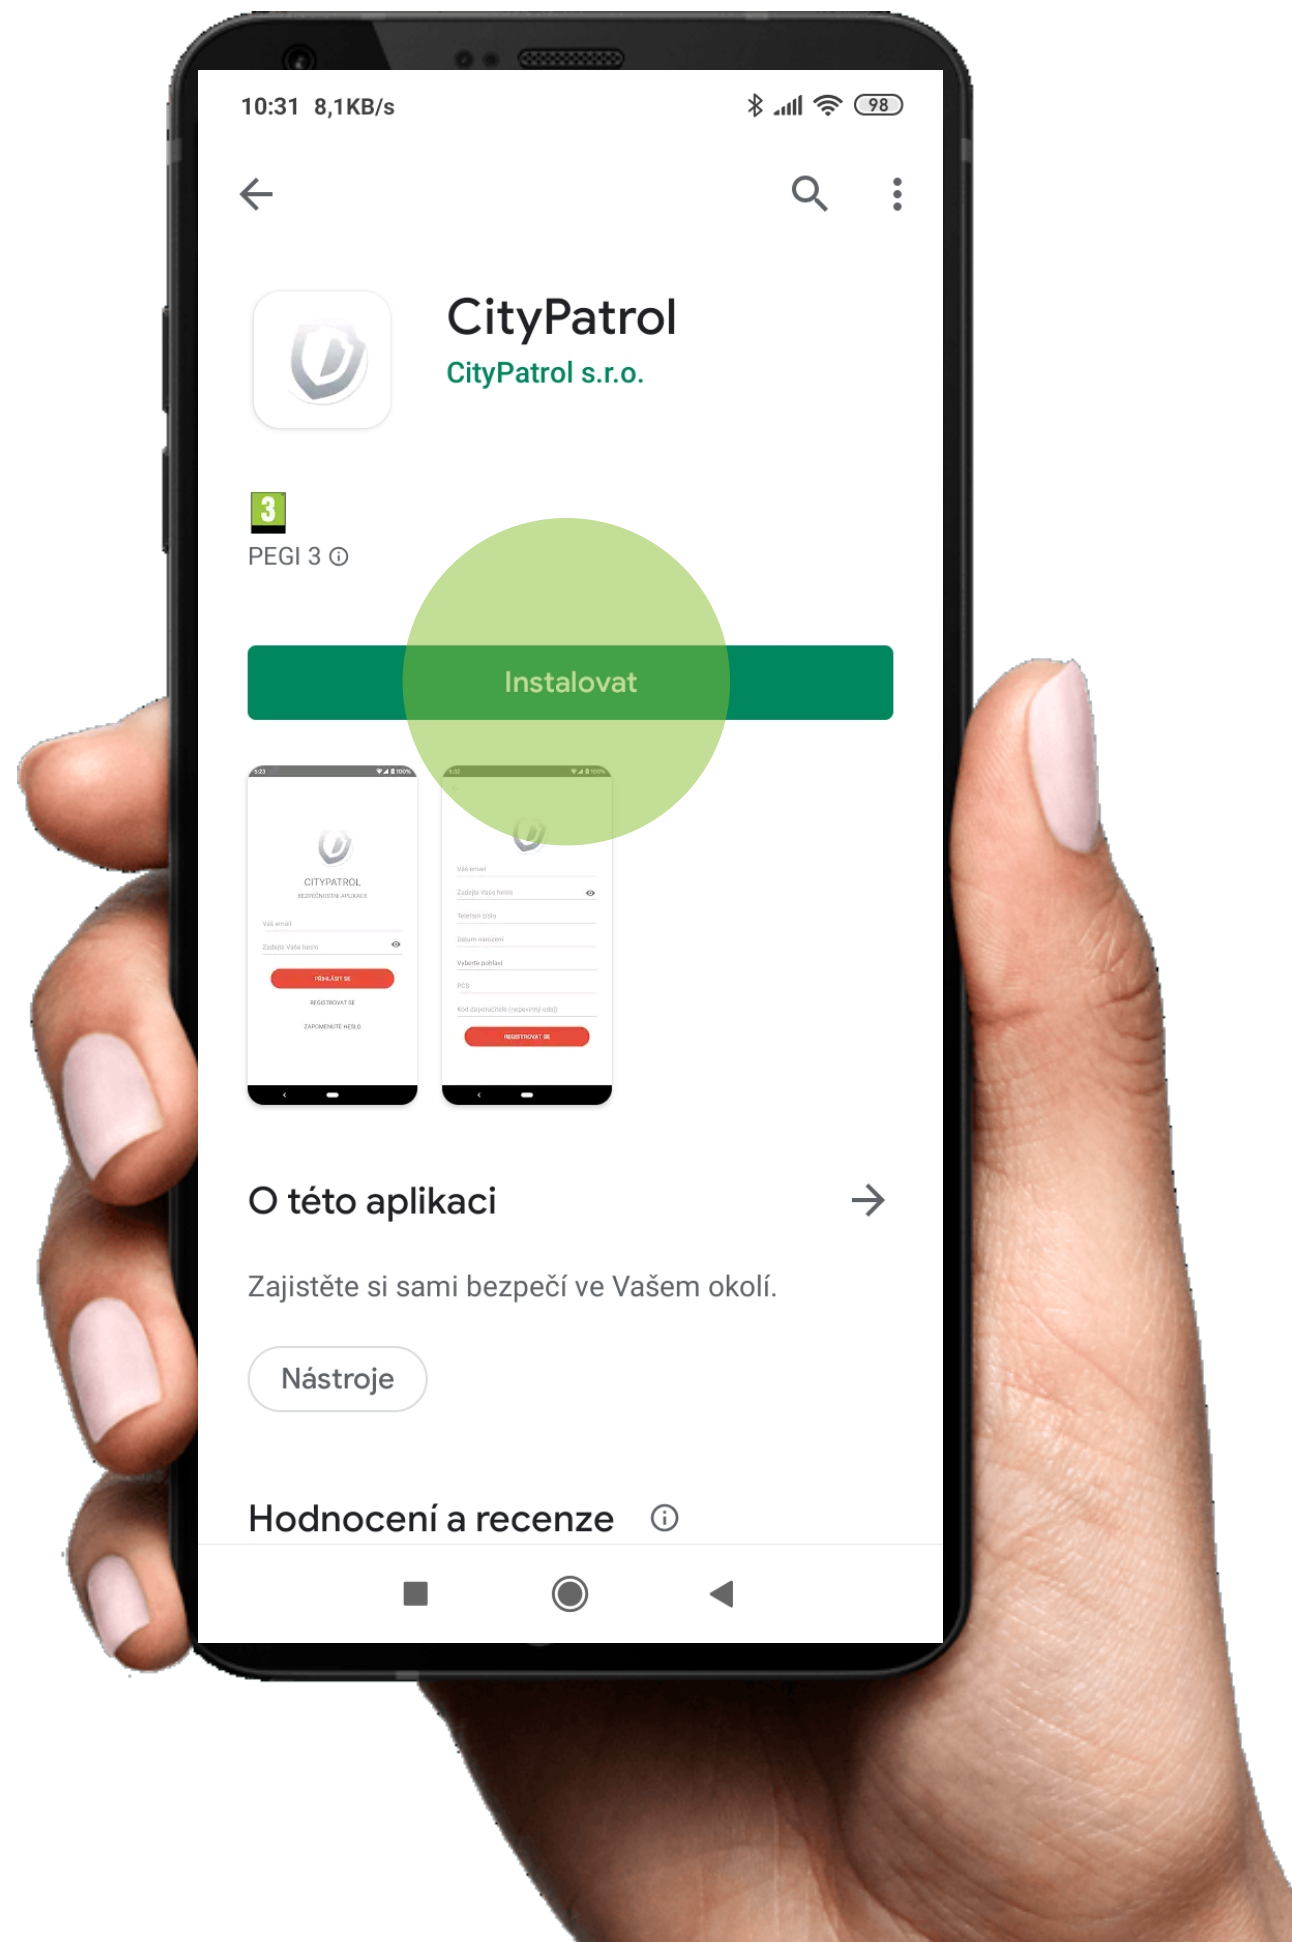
10:31 8,1KB/s

98

CityPatrol
CityPatrol s.r.o.

3
PEGI 3

Instalovat

CITYPATROL
BEZPEČNOSTNÍ APLIKACE
Váš email
Zadejte Vaše heslo
PŘIHLÁSIT SE
REGISTROVAT SE
ZAPOMENUTÉ HESLO

Váš email
Zadejte Vaše heslo
Telefonní číslo
Datum narození
Vyberte pohlaví
PSČ
Kód doporučitele (nepovinný údaj)
REGISTROVAT SE

O této aplikaci

Zajistěte si sami bezpečí ve Vašem okolí.

Nástroje

Hodnocení a recenze